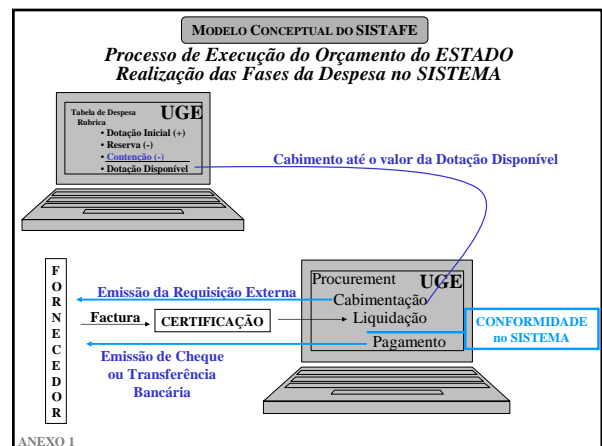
MODELO CONCEPTUAL DO SISTAFE

Processo de Execução do Orçamento do ESTADO
Realização das Fases da Despesa no SISTEMA

Tabela de Despesa
Rubrica
UGE
• Dotação Inicial (+)
• Reserva (-)
• Contenção (-)
• Dotação Disponível

Cabimento até o valor da Dotação Disponível

F
O
R
N
E
C
E
D
O
R

Emissão da Requisição Externa

Procurement
UGE
Cabimentação

Factura
CERTIFICAÇÃO
Liquidação

CONFORMIDADE
no SISTEMA

Emissão de Cheque
ou Transferência
Bancária

Pagamento

ANEXO 1